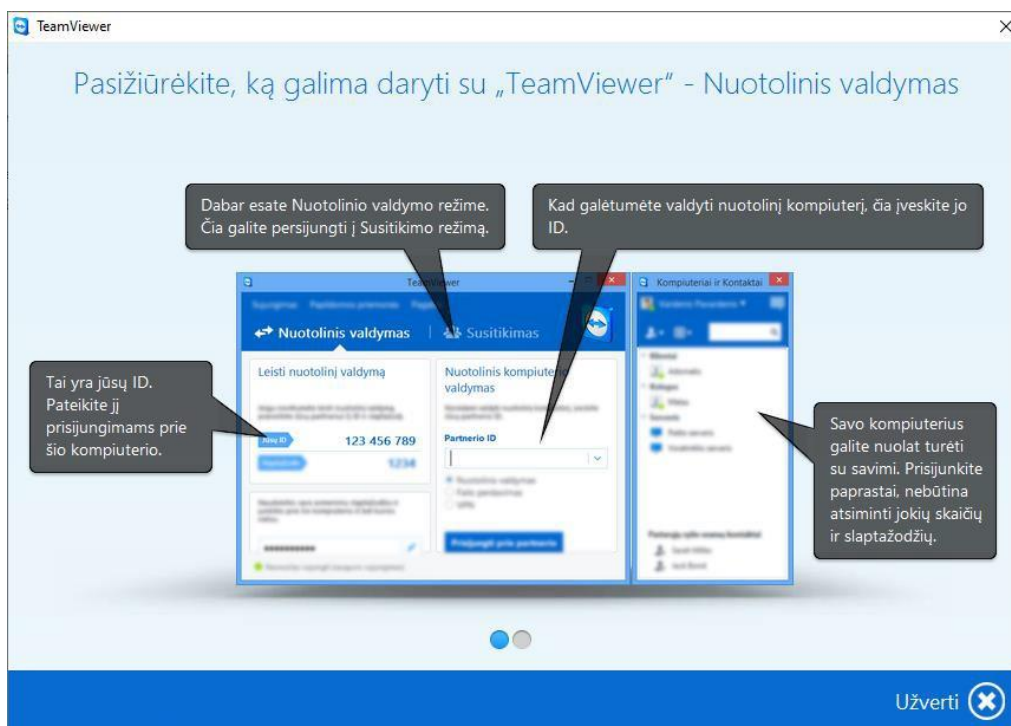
TeamViewer

Pasižiūrėkite, ką galima daryti su „TeamViewer“ - Nuotolinis valdymas

Dabar esate Nuotolinio valdymo režime. Čia galite persijungti į Susitikimo režimą.

Kad galėtumėte valdyti nuotolinį kompiuterį, čia įveskite jo ID.

TeamViewer

Kompiuteriai ir Kontaktai

Nuotolinis valdymas

Susitikimas

Tai yra jūsų ID. Pateikite jį prisijungimams prie šio kompiuterio.

Leisti nuotolinį valdymą

Jūsų ID

123 456 789

1234

Nuotolinis kompiuterio valdymas

Partnerio ID

Prisijungti prie partnerio

Savo kompiuterius galite nuolat turėti su savimi. Prisijunkite paprastai, nebūtina atsiminti jokių skaičių ir slaptažodžių.

Užverti